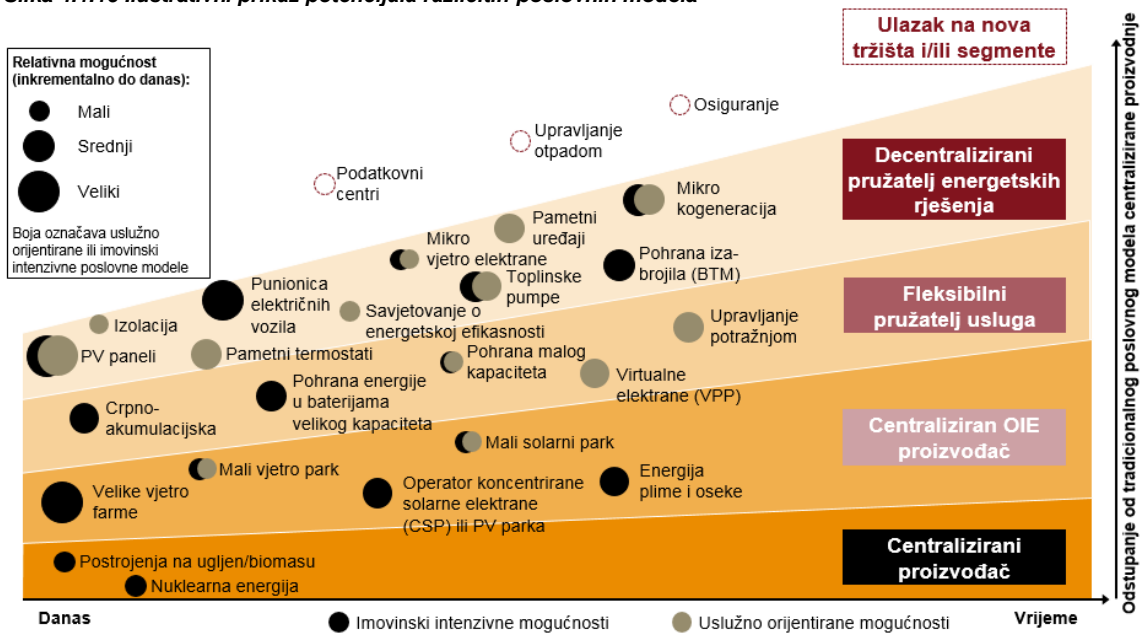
Slika 4.1.10 Ilustrativni prikaz potencijala različitih poslovnih modela

Relativna mogućnost (inkrementalno do danas):
Mali
Srednji
Veliki
Boja označava uslužno orijentirane ili imovinski intenzivne poslovne modele

Ulazak na nova tržišta i/ili segmente

Decentralizirani pružatelj energetskih rješenja

Fleksibilni pružatelj usluga

Centraliziran OIE proizvođač

Centralizirani proizvođač

Osiguranje
Upravljanje otpadom
Podatkovni centri
Mikro kogeneracija
Pametni uređaji
Mikro vjetro elektrane
Pohrana iza-brojila (BTM)
Toplinske pumpe
Punionica električnih vozila
Savjetovanje o energetskoj efikasnosti
Izolacija
Upravljanje potražnjom
PV paneli
Pametni termostati
Pohrana malog kapaciteta
Virtualne elektrane (VPP)
Pohrana energije u baterijama velikog kapaciteta
Crpno-akumulacijska
Mali solarni park
Mali vjetro park
Energija plime i oseke
Operator koncentrirane solarne elektrane (CSP) ili PV parka
Velike vjetro farme
Postrojenja na ugljen/biomasu
Nuklearna energija

Danas
Imovinski intenzivne mogućnosti
Uslužno orijentirane mogućnosti
Vrijeme

Odstupanje od tradicionalnog poslovnog modela centralizirane proizvodnje